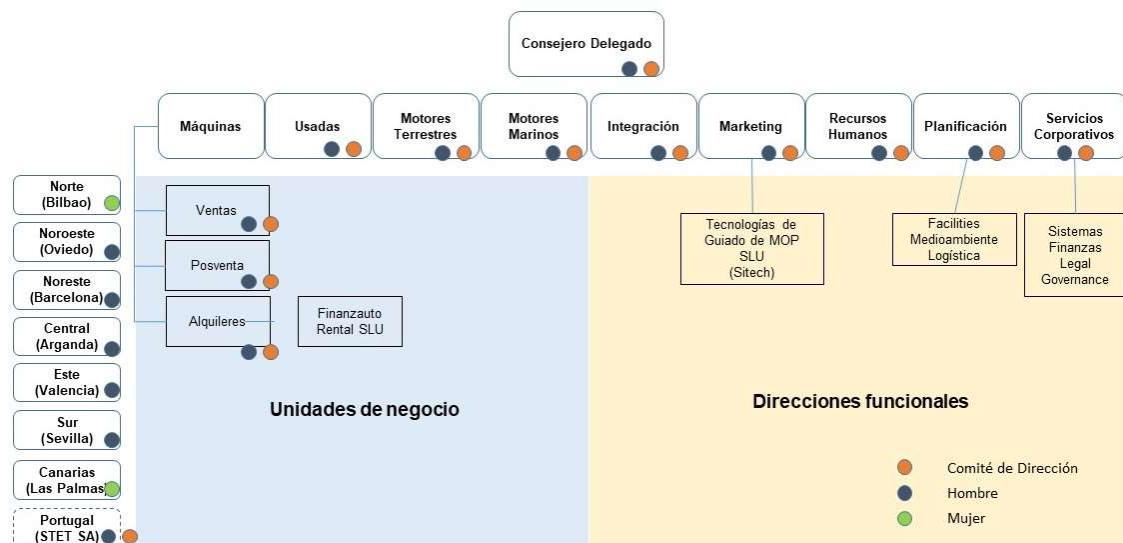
Consejero Delegado

Máquinas

Usadas

Motores Terrestres

Motores Marinos

Integración

Marketing

Recursos Humanos

Planificación

Servicios Corporativos

Norte (Bilbao)

Noroeste (Oviedo)

Noreste (Barcelona)

Central (Arganda)

Este (Valencia)

Sur (Sevilla)

Canarias (Las Palmas)

Portugal (STET SA)

Ventas

Posventa

Alquileres

Finanzauto Rental SLU

Tecnologías de Guiado de MOP SLU (Sitech)

Facilities Medioambiente Logística

Sistemas Finanzas Legal Governance

Unidades de negocio

Direcciones funcionales

Comité de Dirección

Hombre

Mujer